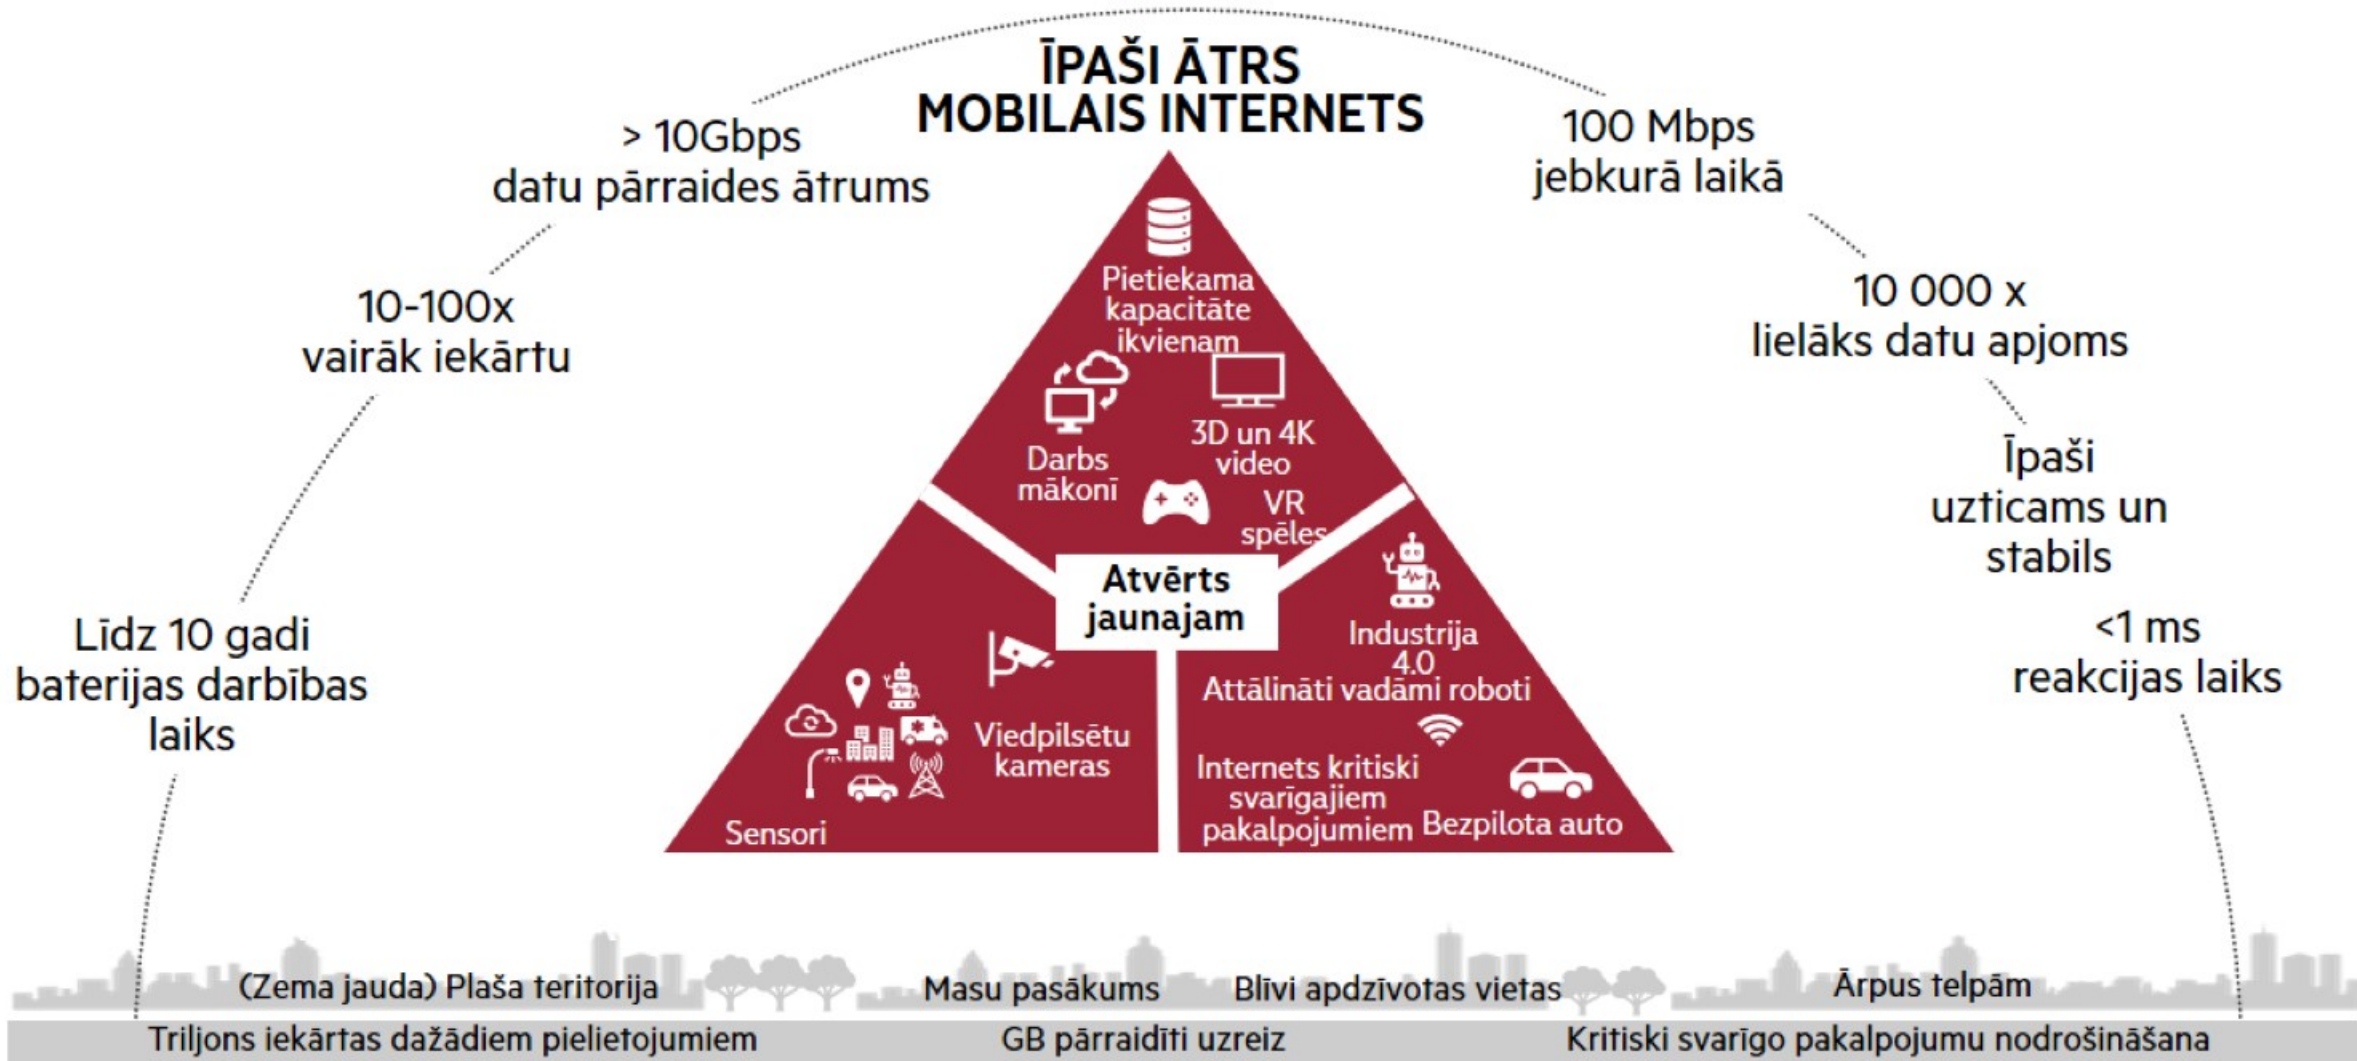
ĪPAŠI ĀTRS MOBILAIS INTERNETS

> 10Gbps datu pārraides ātrums

100 Mbps jebkurā laikā

10-100x vairāk iekārtu

10 000 x lielāks datu apjoms

Īpaši uzticams un stabils

Līdz 10 gadi baterijas darbības laiks

<1 ms reakcijas laiks

Pietiekama kapacitāte ikvienam

Darbs mākonī

3D un 4K video

VR spēles

Atvērts jaunajam

Industrija 4.0

Attālināti vadāmi roboti

Viedpilsētu kameras

Sensori

Internets kritiski svarīgajiem pakalpojumiem

Bezpilota auto

(Zema jauda) Plaša teritorija

Masu pasākums

Blīvi apdzīvotas vietas

Ārpus telpām

Triljons iekārtas dažādiem pielietojumiem

GB pārraidīti uzreiz

Kritiski svarīgo pakalpojumu nodrošināšana